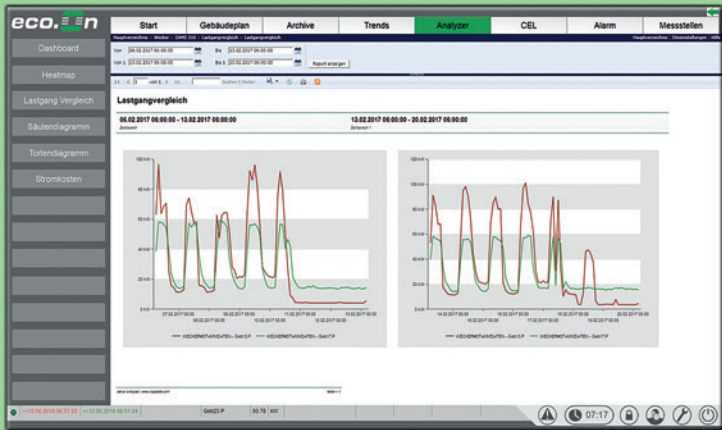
eco.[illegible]n

Start | Gebäudeplan | Archive | Trends | Analyzer | CEL | Alarm | Messstellen

Dashboard
Heatmap
Lastgang Vergleich
Säulendiagramm
Tortendiagramm
Stromkosten

Von 06.02.2017 06:00:00 Bis 13.02.2017 06:00:00
Von 2 13.02.2017 06:00:00 Bis 2 20.02.2017 06:00:00
Report erzeugen

1 von 1

Lastgangvergleich

06.02.2017 06:00:00 - 13.02.2017 06:00:00
13.02.2017 06:00:00 - 20.02.2017 06:00:00

100 kW
80 kW
60 kW
40 kW
20 kW
0 kW

07.02.2017 06:00 | 09.02.2017 06:00 | 11.02.2017 06:00 | 13.02.2017 06:00
14.02.2017 06:00 | 16.02.2017 06:00 | 18.02.2017 06:00 | 20.02.2017 06:00

07:17

Geb23 P | 50.78 kW